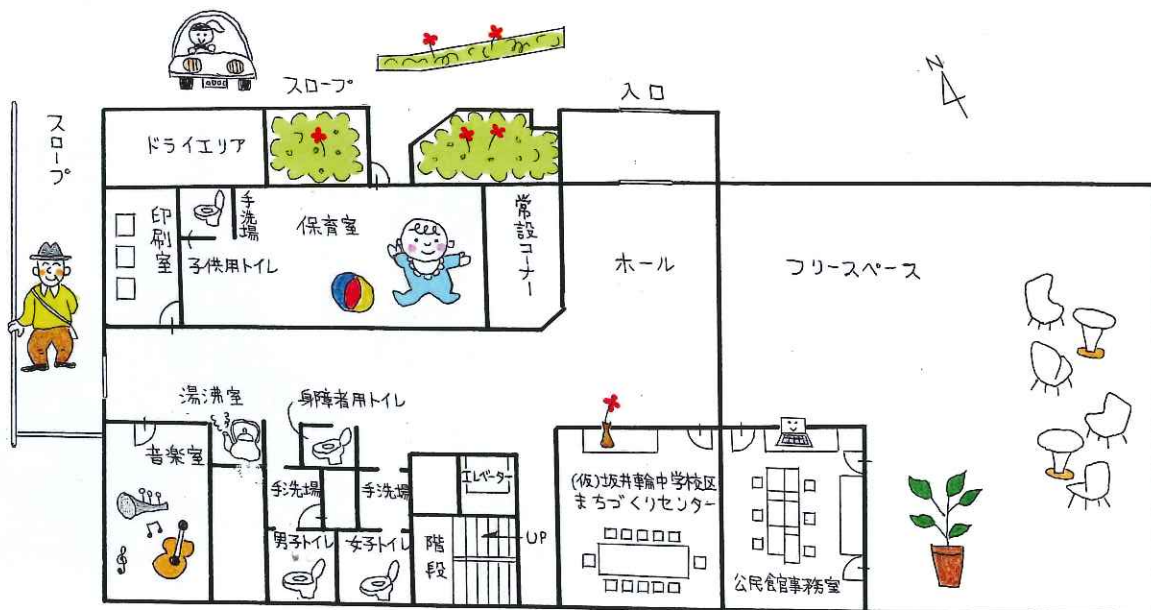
スロープ

入口

N

スロープ

ドライエリア

印刷室

手洗場

保育室

子供用トイレ

常設コーナー

ホール

フリースペース

湯沸室

身障者用トイレ

音楽室

手洗場

手洗場

エレベーター

(仮)坂井輪中学校区まちづくりセンター

男子トイレ

女子トイレ

階段

UP

公民館事務室